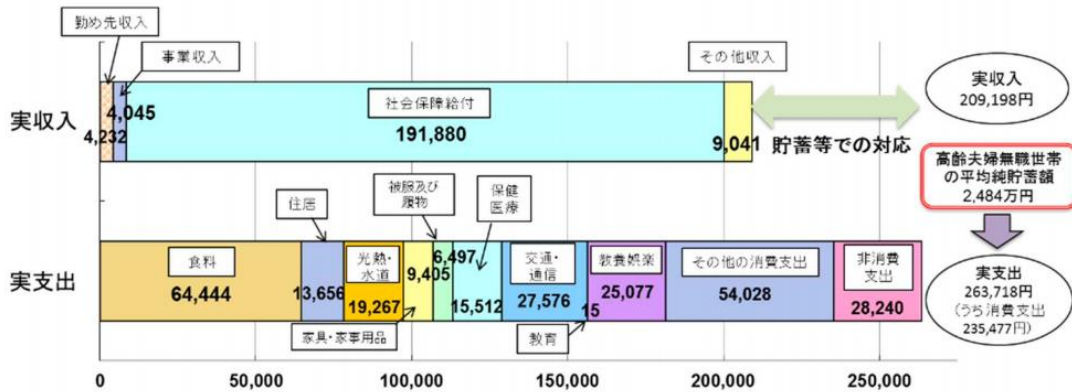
勤め先収入

事業収入

その他収入

実収入

4,232

4,045

社会保障給付

191,880

9,041

貯蓄等での対応

実収入
209,198円

高齢夫婦無職世帯の平均純貯蓄額
2,484万円

住居

被服及び履物

保健医療

実支出

食料

64,444

13,656

光熱・水道

19,267

9,405

6,497

15,512

交通・通信

27,576

15

教養娯楽

25,077

その他の消費支出

54,028

非消費支出

28,240

実支出
263,718円
(うち消費支出
235,477円)

家具・家事用品

教育

0

50,000

100,000

150,000

200,000

250,000